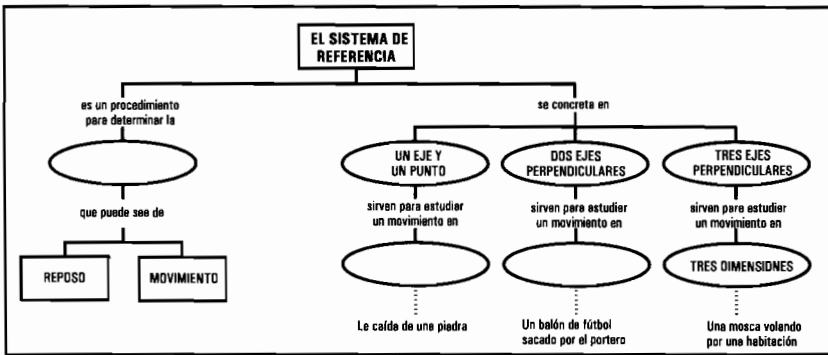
EL SISTEMA DE REFERENCIA

es un procedimiento para determinar la

que puede ser de

REPOSO

MOVIMIENTO

se concreta en

UN EJE Y UN PUNTO

DOS EJES PERPENDICULARES

TRES EJES PERPENDICULARES

sirven para estudiar un movimiento en

sirven para estudiar un movimiento en

sirven para estudiar un movimiento en

TRES DIMENSIONES

La caída de una piedra

Un balón de fútbol sacado por el portero

Una mosca volando por una habitación